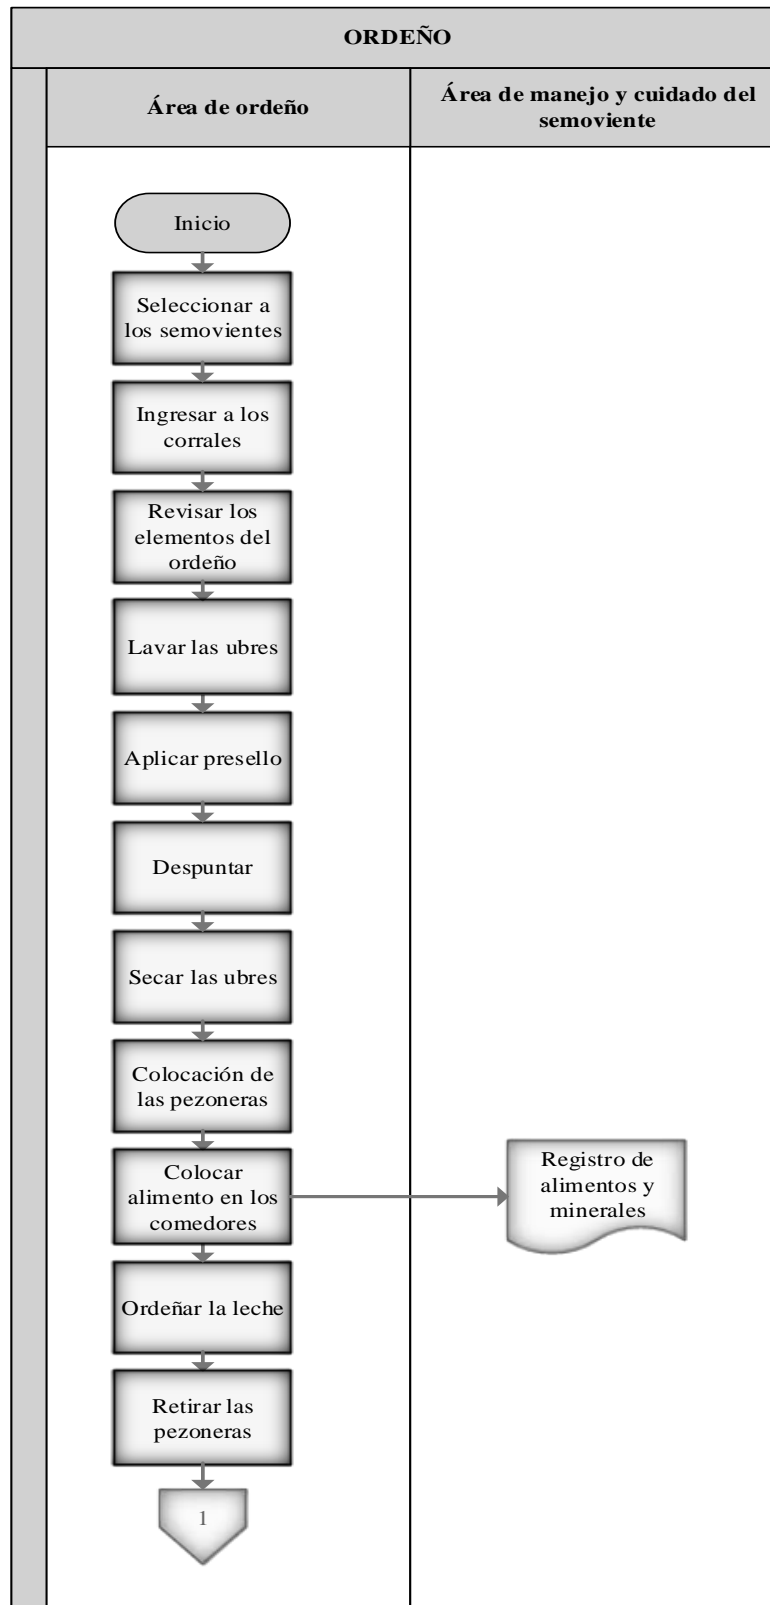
ORDEÑO

Área de ordeño

Área de manejo y cuidado del semoviente

Inicio

Seleccionar a los semovientes

Ingresar a los corrales

Revisar los elementos del ordeño

Lavar las ubres

Aplicar presello

Despuntar

Secar las ubres

Colocación de las pezoneras

Colocar alimento en los comedores

Registro de alimentos y minerales

Ordeñar la leche

Retirar las pezoneras

1